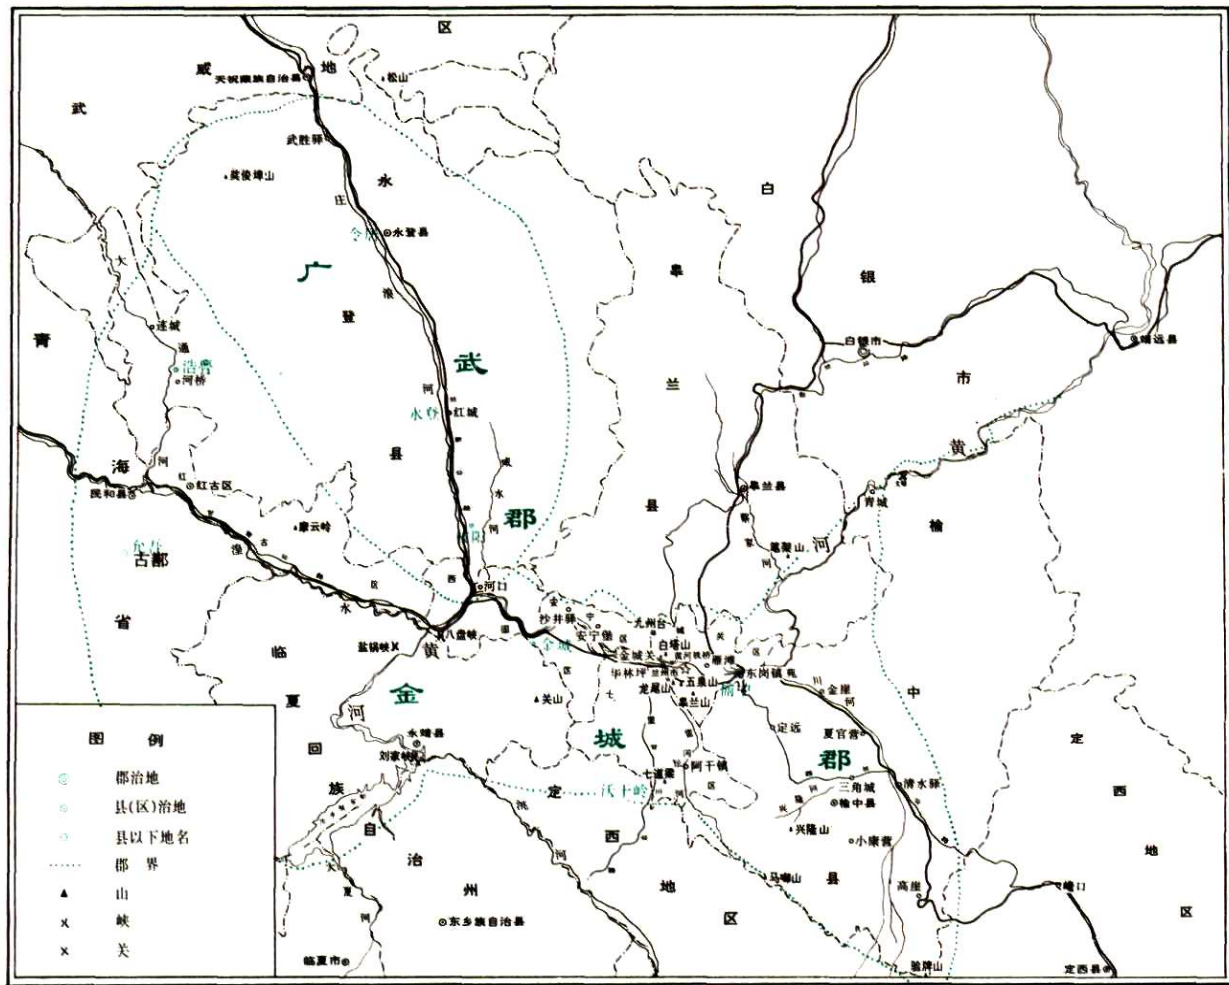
区
威
武
天祝藏族自治县
地
松山
武胜驿
乌鞘岭山
永
庄
令居
永登县
广
武
登
浪
大
连城
青
通
浩亹
河桥
河
水登
红城
县
咸
水
郡
海
民和县
红
红古区
康云岭
允吾
湟
古部
省
西
河口
区
水
临
盐锅峡
八盘峡
黄
金
河
夏
回
族
自
治
州
永靖县
刘家峡
东乡族自治县
临夏市
临洮
大夏
河
白
皋
兰
县
银
白银市
靖远县
市
黄
皋兰县
平城
榆
魏
河
青城
龙
安宁堡
沙井驿
九州台
白塔山
金城关
金城
华林坪
兰州
雁滩
东岗镇
关
安
龙尾山
五泉山
皋兰山
榆中
金崖
夏官营
定远
郡
城
阿干镇
七道梁
沃干岭
定
西
地
区
洮
三角城
榆中县
兴隆山
小康营
清水驿
县
马衔山
高崖
中
定
西
地
区
定西县
关
图例
郡治地
县(区)治地
县以下地名
郡界
山
峡
关